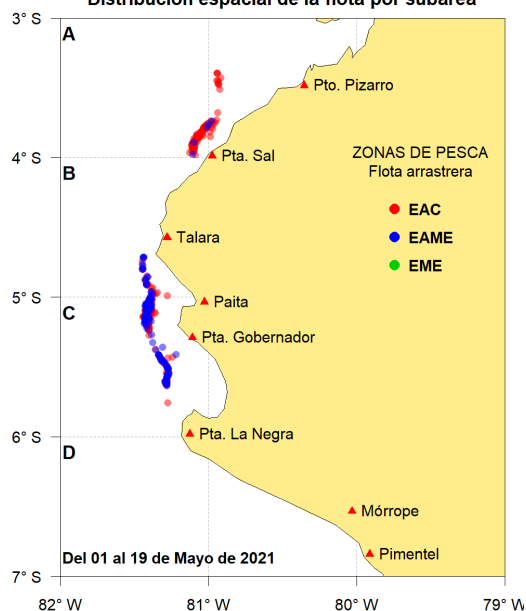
Distribución espacial de la flota por subárea

3° S
A
Pto. Pizarro
ZONAS DE PESCA
Flota arrastrera
4° S
Pta. Sal
B
EAC
EAME
EME
Talara
5° S
Paita
C
Pta. Gobernador
6° S
Pta. La Negra
D
Mórrope
Del 01 al 19 de Mayo de 2021
Pimentel
7° S
82° W
81° W
80° W
79° W